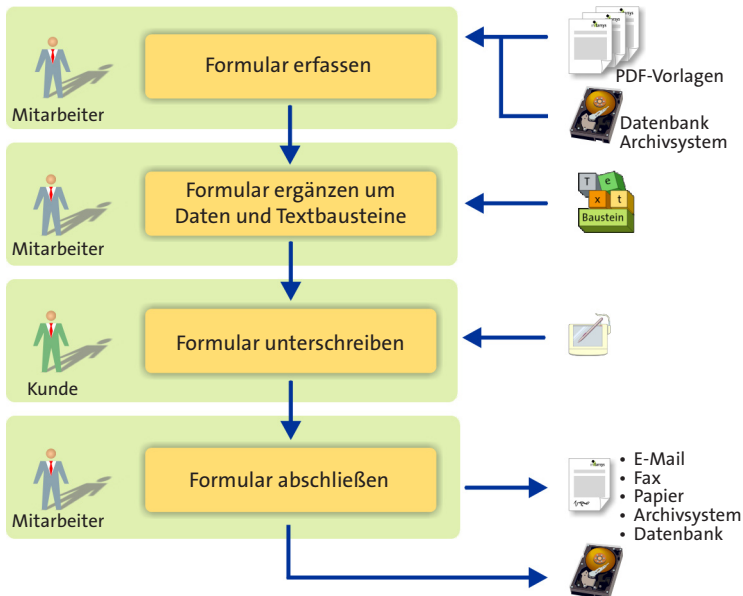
Mitarbeiter

Formular erfassen

PDF-Vorlagen

Datenbank Archivsystem

Mitarbeiter

Formular ergänzen um Daten und Textbausteine

T e x t Baustein

Kunde

Formular unterschreiben

Mitarbeiter

Formular abschließen

• E-Mail
• Fax
• Papier
• Archivsystem
• Datenbank